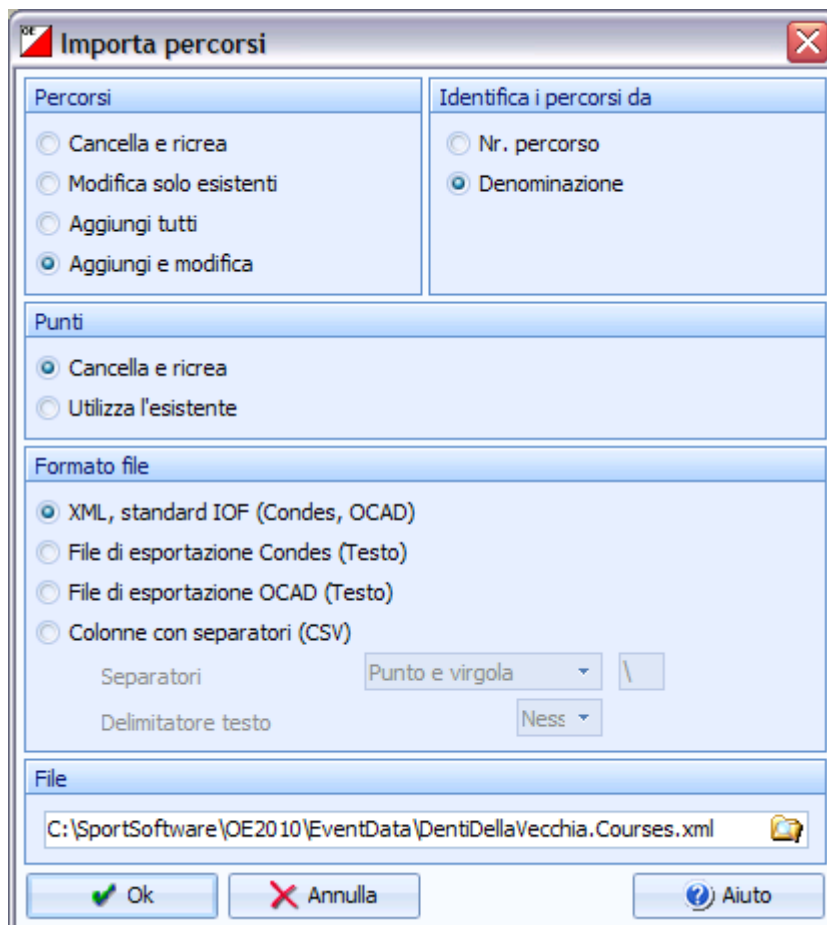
OE Importa percorsi

Percorsi
Cancella e ricrea
Modifica solo esistenti
Aggiungi tutti
Aggiungi e modifica

Identifica i percorsi da
Nr. percorso
Denominazione

Punti
Cancella e ricrea
Utilizza l'esistente

Formato file
XML, standard IOF (Condes, OCAD)
File di esportazione Condes (Testo)
File di esportazione OCAD (Testo)
Colonne con separatori (CSV)
Separatori
Punto e virgola
\
Delimitatore testo
Ness

File
C:\SportSoftware\OE2010\EventData\DentiDellaVecchia.Courses.xml

Ok
Annulla
Aiuto